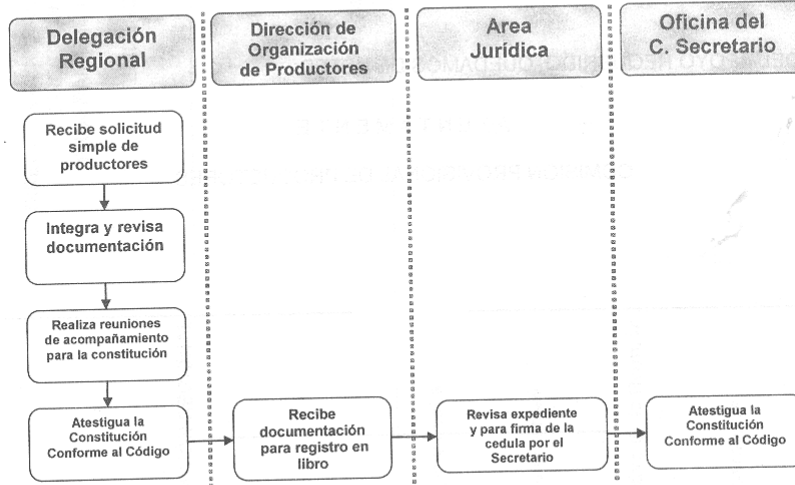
Delegación Regional

Dirección de Organización de Productores

Area Jurídica

Oficina del C. Secretario

Recibe solicitud simple de productores

Integra y revisa documentación

Realiza reuniones de acompañamiento para la constitución

Atestigua la Constitución Conforme al Código

Recibe documentación para registro en libro

Revisa expediente y para firma de la cedula por el Secretario

Atestigua la Constitución Conforme al Código